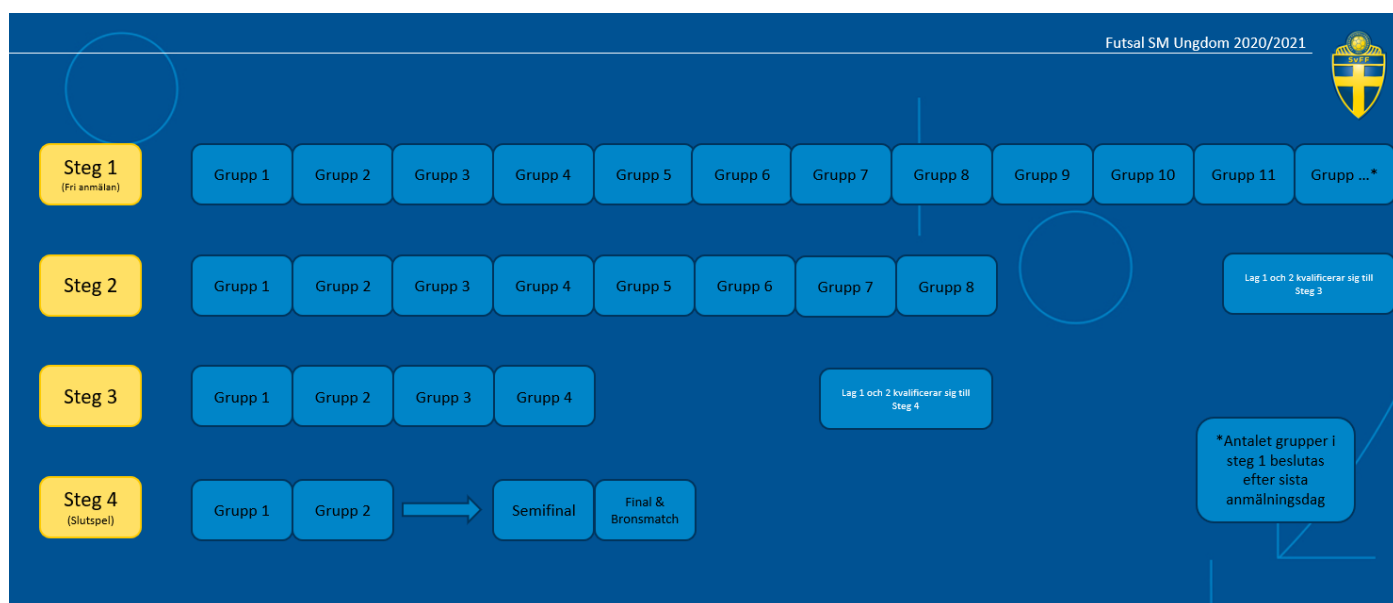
Futsal SM Ungdom 2020/2021

SvFF

Steg 1
(Fri anmälan)

Grupp 1 Grupp 2 Grupp 3 Grupp 4 Grupp 5 Grupp 6 Grupp 7 Grupp 8 Grupp 9 Grupp 10 Grupp 11 Grupp ...*

Steg 2

Grupp 1 Grupp 2 Grupp 3 Grupp 4 Grupp 5 Grupp 6 Grupp 7 Grupp 8

Lag 1 och 2 kvalificerar sig till Steg 3

Steg 3

Grupp 1 Grupp 2 Grupp 3 Grupp 4

Lag 1 och 2 kvalificerar sig till Steg 4

Steg 4
(Slutspel)

Grupp 1 Grupp 2

Semifinal

Final & Bronsmatch

*Antalet grupper i steg 1 beslutas efter sista anmälningsdag